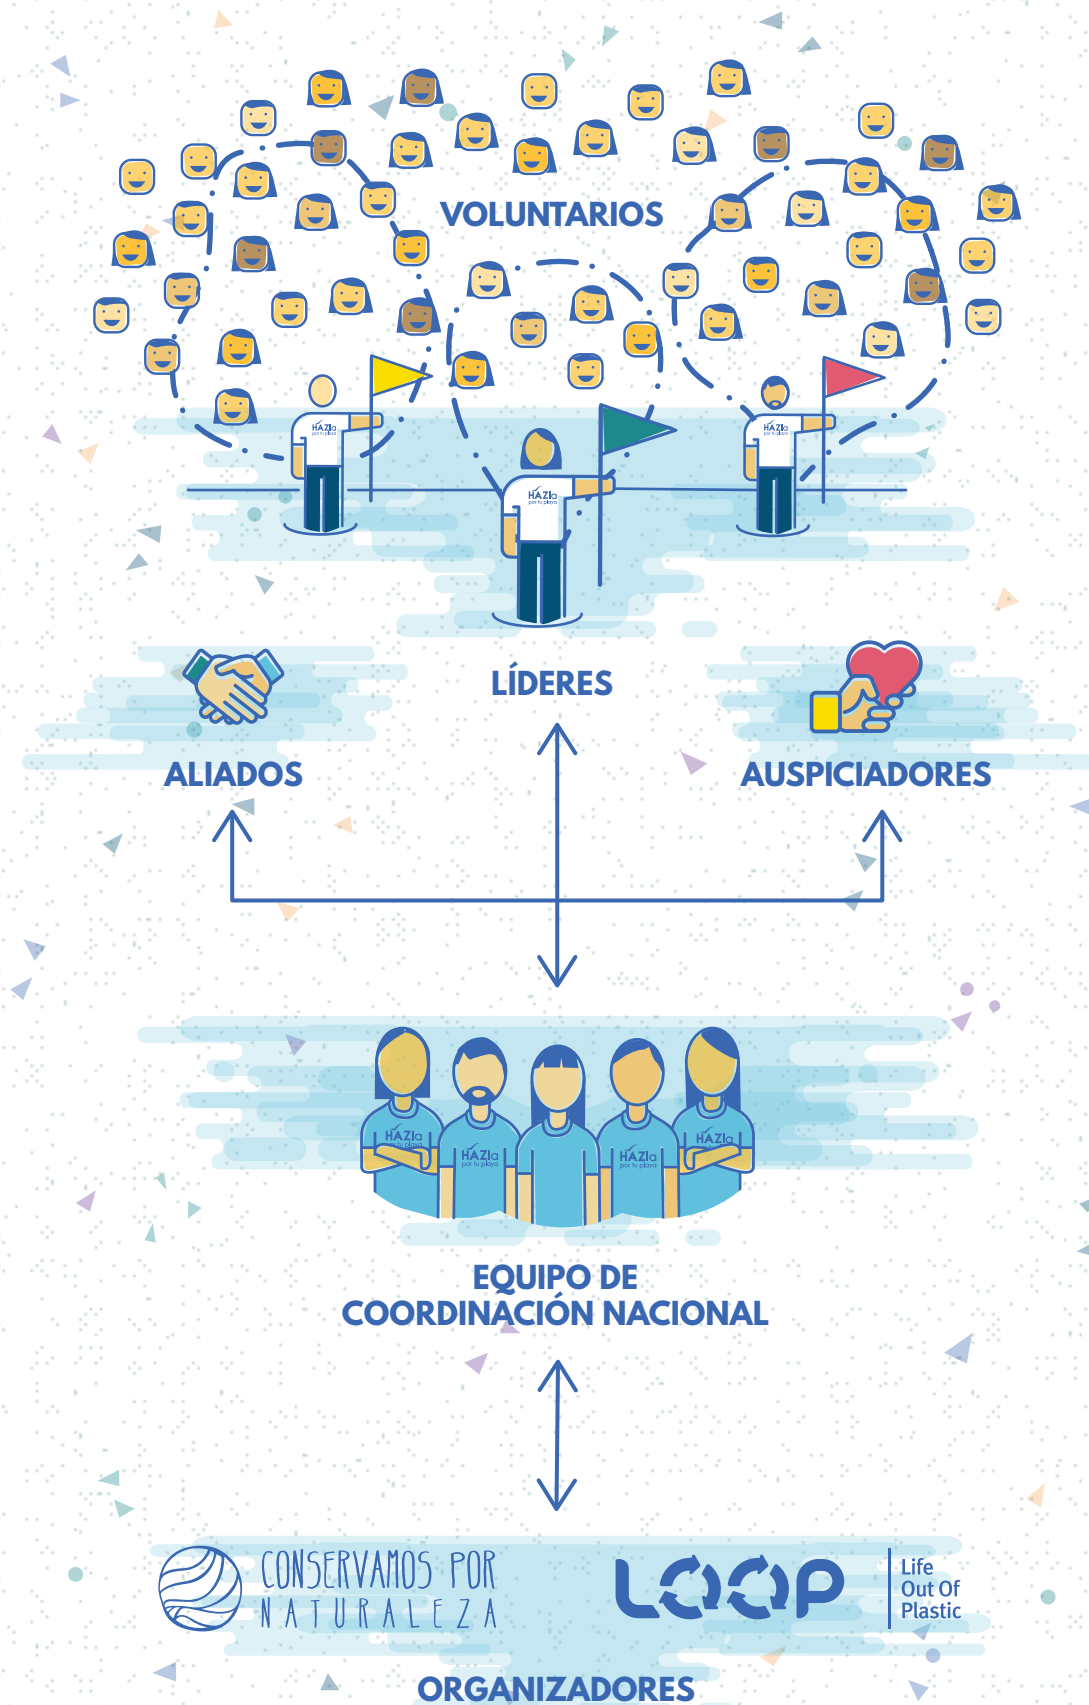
VOLUNTARIOS

HAZla por tu playa

HAZla por tu playa

HAZla por tu playa

LÍDERES

ALIADOS

AUSPICIADORES

HAZla

HAZla por tu playa

HAZla por tu playa

HAZla

EQUIPO DE COORDINACIÓN NACIONAL

CONSERVAMOS POR NATURALEZA

LOOP

Life Out Of Plastic

ORGANIZADORES